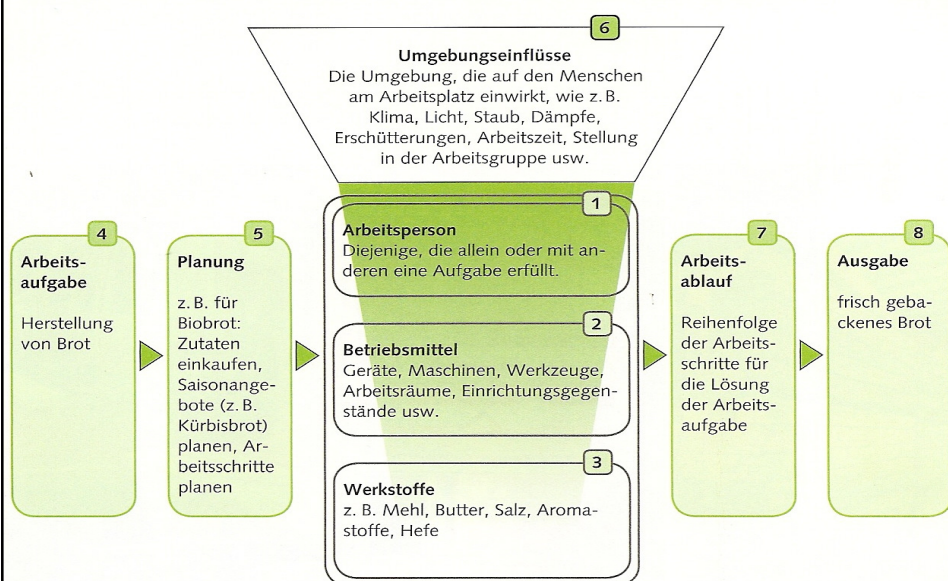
6

Umgebungseinflüsse
Die Umgebung, die auf den Menschen am Arbeitsplatz einwirkt, wie z. B. Klima, Licht, Staub, Dämpfe, Erschütterungen, Arbeitszeit, Stellung in der Arbeitsgruppe usw.

4
Arbeitsaufgabe

Herstellung von Brot

5
Planung

z. B. für Biobrot: Zutaten einkaufen, Saisonangebote (z. B. Kürbisbrot) planen, Arbeitsschritte planen

1
Arbeitsperson
Diejenige, die allein oder mit anderen eine Aufgabe erfüllt.

2
Betriebsmittel
Geräte, Maschinen, Werkzeuge, Arbeitsräume, Einrichtungsgegenstände usw.

3
Werkstoffe
z. B. Mehl, Butter, Salz, Aromastoffe, Hefe

7
Arbeitsablauf

Reihenfolge der Arbeitsschritte für die Lösung der Arbeitsaufgabe

8
Ausgabe

frisch gebackenes Brot